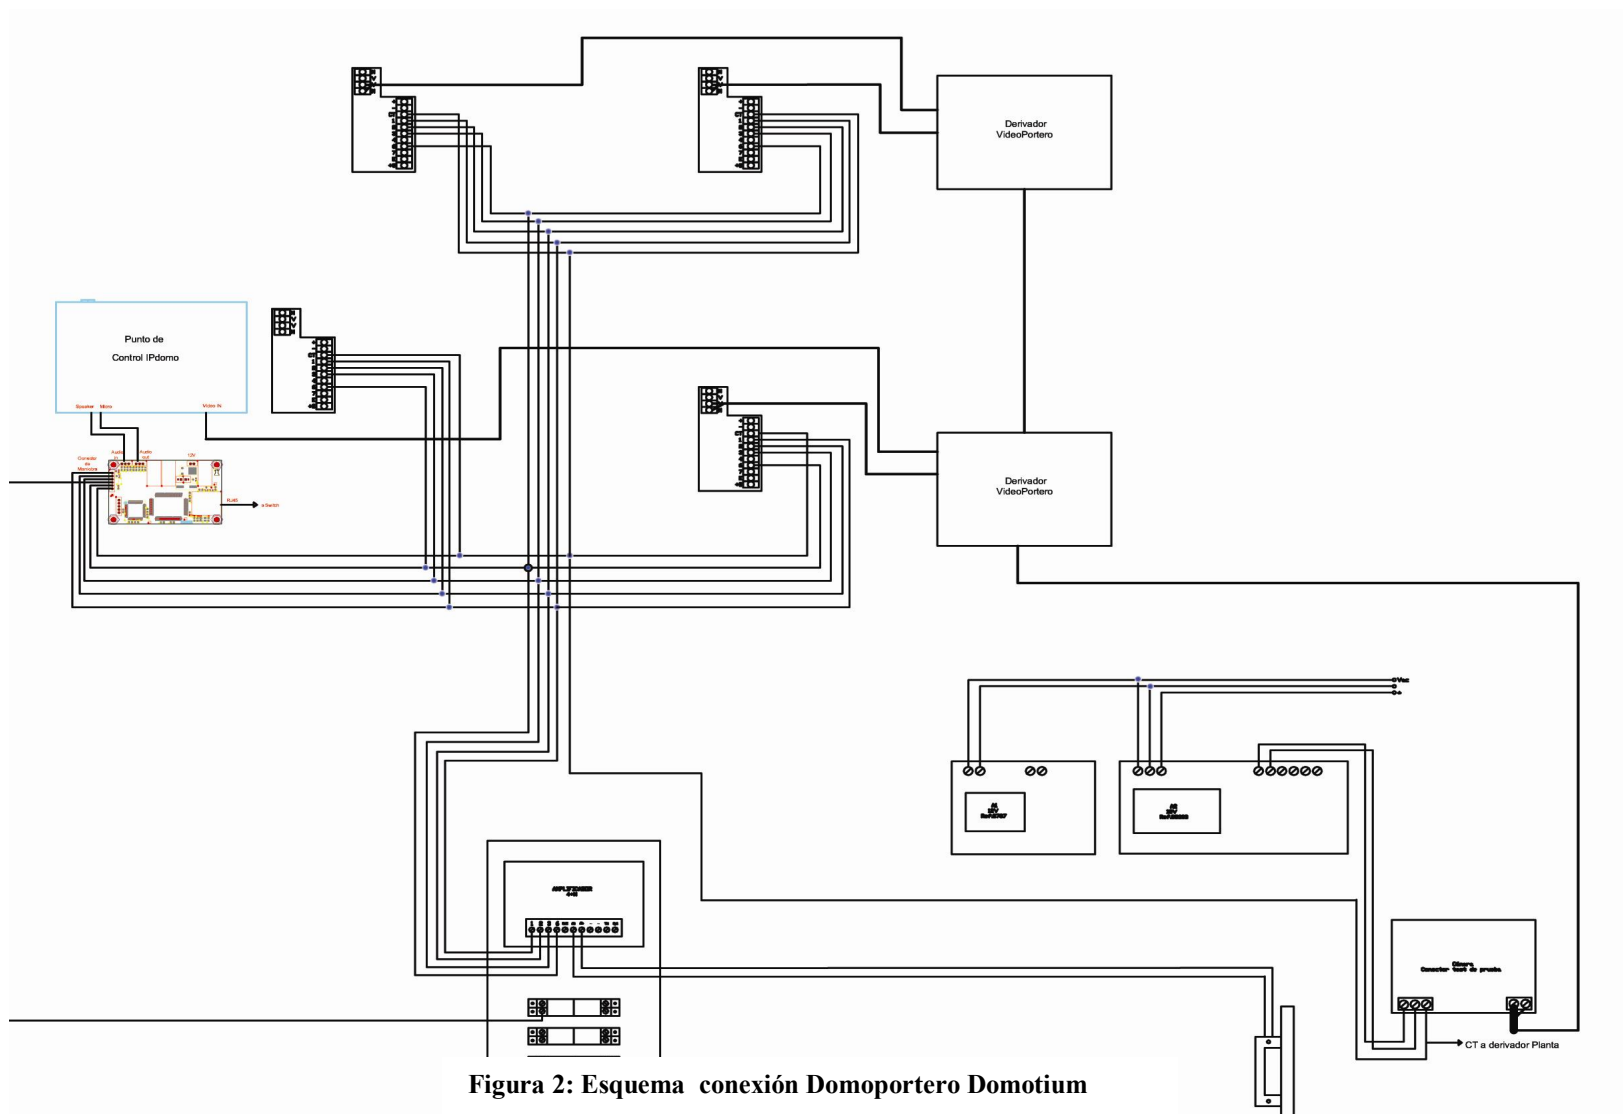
Derivador VideoPortero

Punto de Control IPdomo

Speaker Micro Video In

Conector de Memoria

Audio In Audio out 12V

RJ45 a Switch

Derivador VideoPortero

Vcc

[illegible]

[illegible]

AMPLIFICADOR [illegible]

Cámara Conector test de prueba

CT a derivador Planta

Figura 2: Esquema conexión Domoportero Domotium